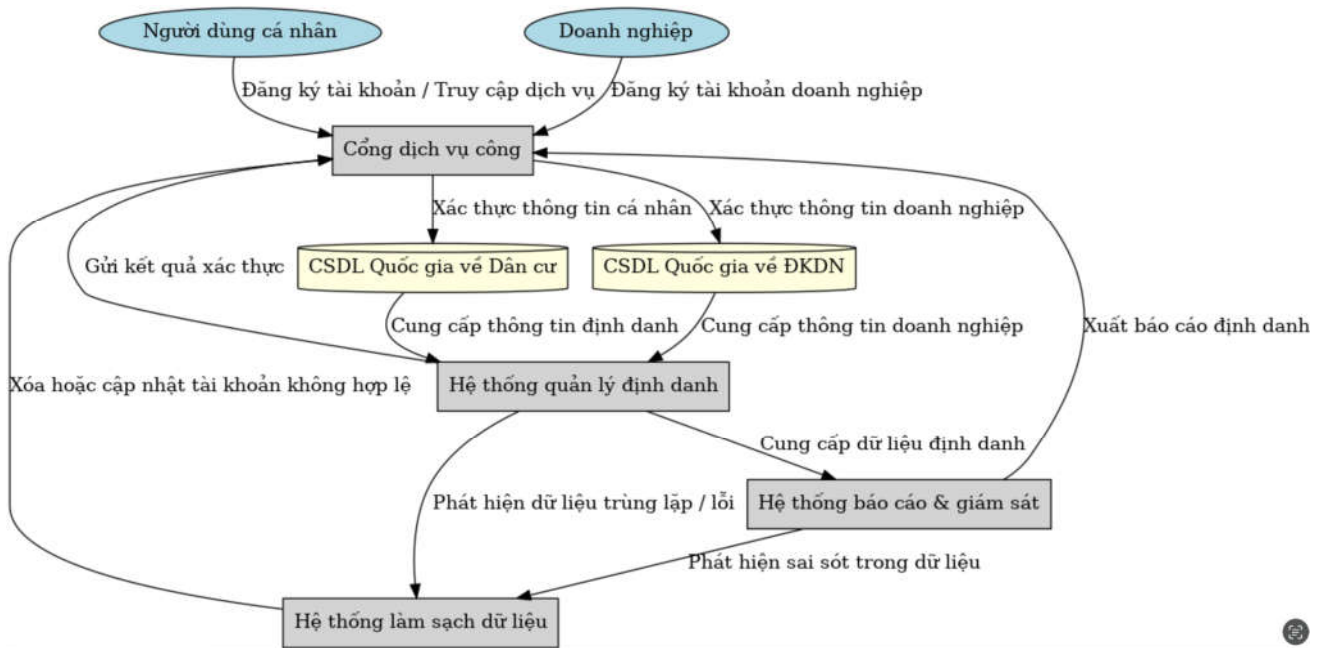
Người dùng cá nhân

Doanh nghiệp

Đăng ký tài khoản / Truy cập dịch vụ

Đăng ký tài khoản doanh nghiệp

Cổng dịch vụ công

Xác thực thông tin cá nhân

Xác thực thông tin doanh nghiệp

Gửi kết quả xác thực

CSDL Quốc gia về Dân cư

CSDL Quốc gia về ĐKDN

Cung cấp thông tin định danh

Cung cấp thông tin doanh nghiệp

Xuất báo cáo định danh

Xóa hoặc cập nhật tài khoản không hợp lệ

Hệ thống quản lý định danh

Cung cấp dữ liệu định danh

Phát hiện dữ liệu trùng lặp / lỗi

Hệ thống báo cáo & giám sát

Phát hiện sai sót trong dữ liệu

Hệ thống làm sạch dữ liệu